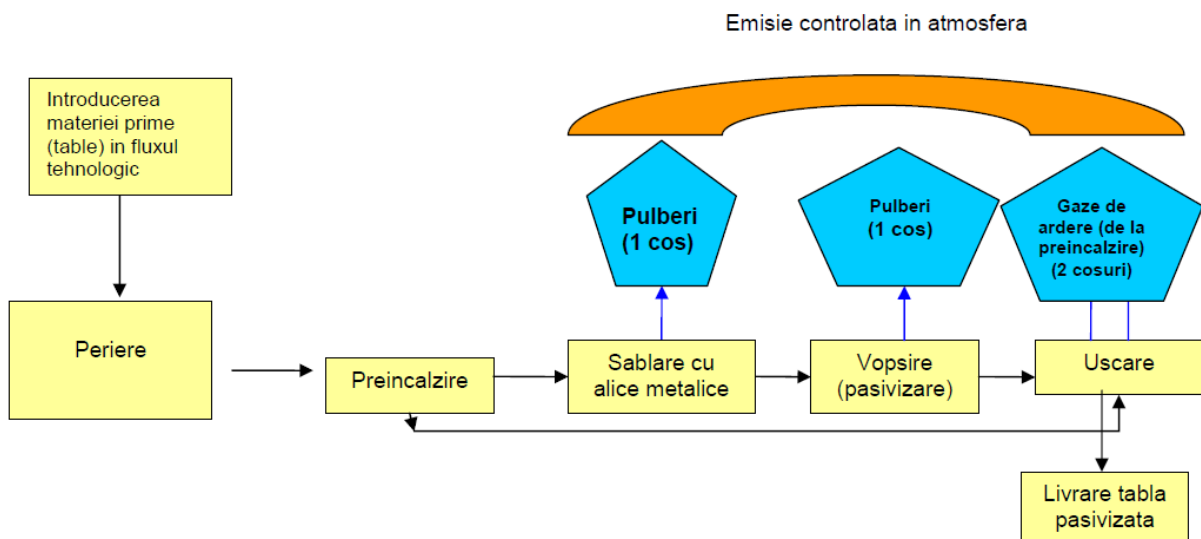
Emisie controlata in atmosfera

Introducerea materiei prime (table) in fluxul tehnologic

Periere

Preincalzire

Sablare cu alice metalice

Vopsire (pasivizare)

Uscare

Pulberi (1 cos)

Pulberi (1 cos)

Gaze de ardere (de la preincalzire) (2 cosuri)

Livrare tabla pasivizata